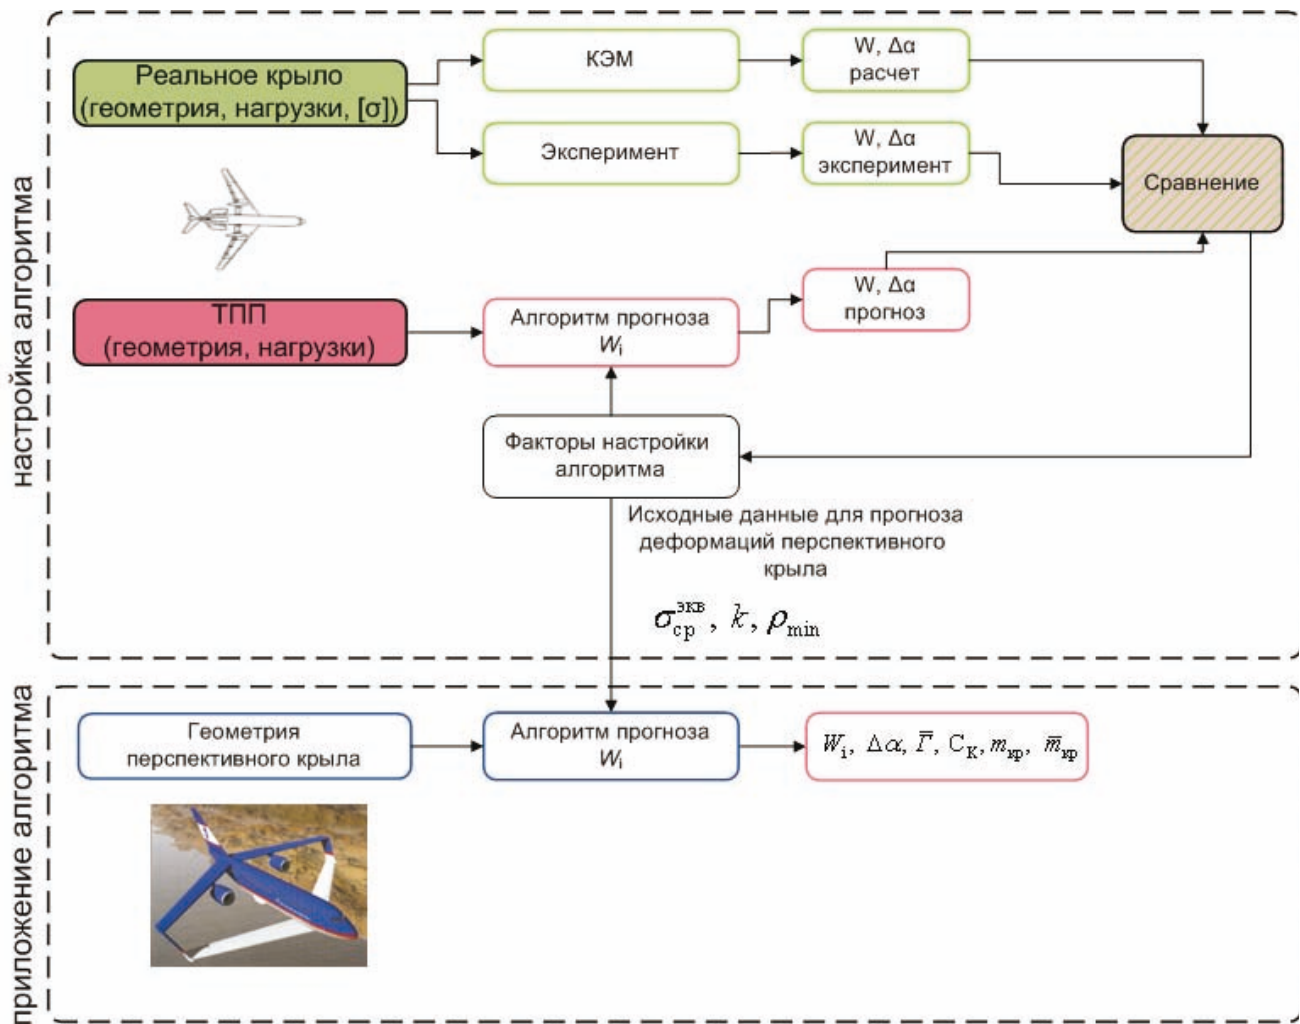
настройка алгоритма

Реальное крыло (геометрия, нагрузки, [σ])

КЭМ

W, Δα расчет

Эксперимент

W, Δα эксперимент

Сравнение

ТПП (геометрия, нагрузки)

Алгоритм прогноза $W_i$

W, Δα прогноз

Факторы настройки алгоритма

Исходные данные для прогноза деформаций перспективного крыла

$\sigma_{ср}^{экв}, k, \rho_{min}$

приложение алгоритма

Геометрия перспективного крыла

Алгоритм прогноза $W_i$

$W_i, \Delta\alpha, \overline{\Gamma}, C_K, m_{кр}, \overline{m}_{кр}$